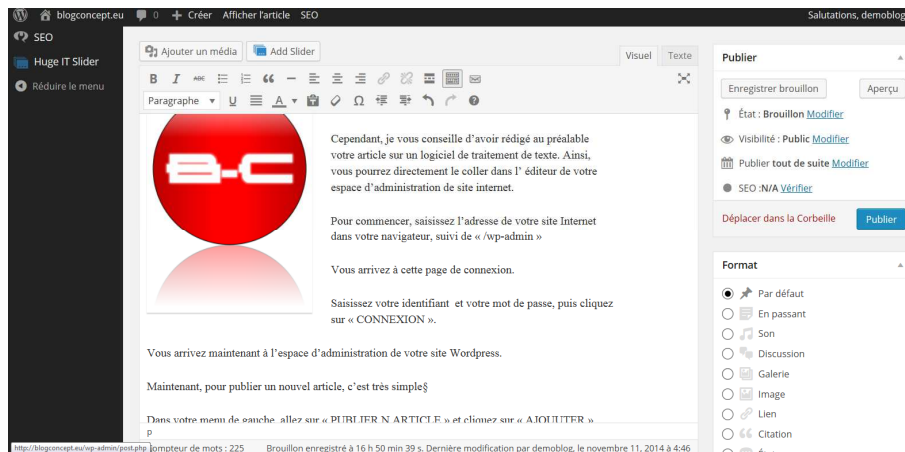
blogconcept.eu 0 + Créer Afficher l'article SEO Salutations, demoblog

SEO
Huge IT Slider
Réduire le menu

Ajouter un média Add Slider Visuel Texte

Paragraphe

Cependant, je vous conseille d'avoir rédigé au préalable votre article sur un logiciel de traitement de texte. Ainsi, vous pourrez directement le coller dans l' éditeur de votre espace d'administration de site internet.

Pour commencer, saisissez l'adresse de votre site Internet dans votre navigateur, suivi de « /wp-admin »

Vous arrivez à cette page de connexion.

Saisissez votre identifiant et votre mot de passe, puis cliquez sur « CONNEXION ».

Vous arrivez maintenant à l'espace d'administration de votre site Wordpress.

Maintenant, pour publier un nouvel article, c'est très simple§

Dans votre menu de gauche, allez sur « PUBLIER N ARTICLE » et cliquez sur « AJOUTER »

p

http://blogconcept.eu/wp-admin/post.php ompteur de mots : 225 Brouillon enregistré à 16 h 50 min 39 s. Dernière modification par demoblog, le novembre 11, 2014 à 4:46

Publier
Enregistrer brouillon Aperçu
État : Brouillon Modifier
Visibilité : Public Modifier
Publier tout de suite Modifier
SEO :N/A Vérifier
Déplacer dans la Corbeille Publier

Format
Par défaut
En passant
Son
Discussion
Galerie
Image
Lien
Citation